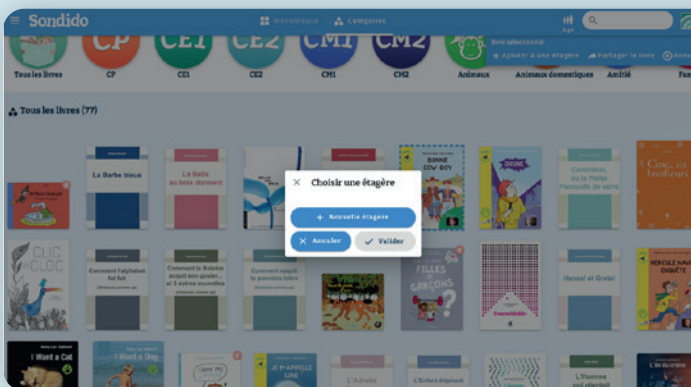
Sondido

Bibliothèque

Catégories

Âge

Tous les livres

CP

CE1

CE2

CM1

CM2

Animaux

Animaux domestiques

Amitié

Bien sélectionné

Ajouter à une étagère

Partager le livre

Tous les livres (77)

La Barbe bleue

La Belle au bois dormant

BONNE COW-BOY

Cendrillon ou la Petite Pantoufle de verre

Cinq, six bonheurs

CLIC CLOC

Comment l'éléphant fut fait

Comment la Baleine acquit son gosier

Comment vint le tatou

FILLES ET GARÇONS

Hansel et Gretel

HERCULE NAVARRE ENQUÊTE

I Want a Cat

I Want a Dog

JE M'APPELLE LINE

L'Enfant éléphant

L'Homme qui plantait

Choisir une étagère

Nouvelle étagère

Annuler

Valider